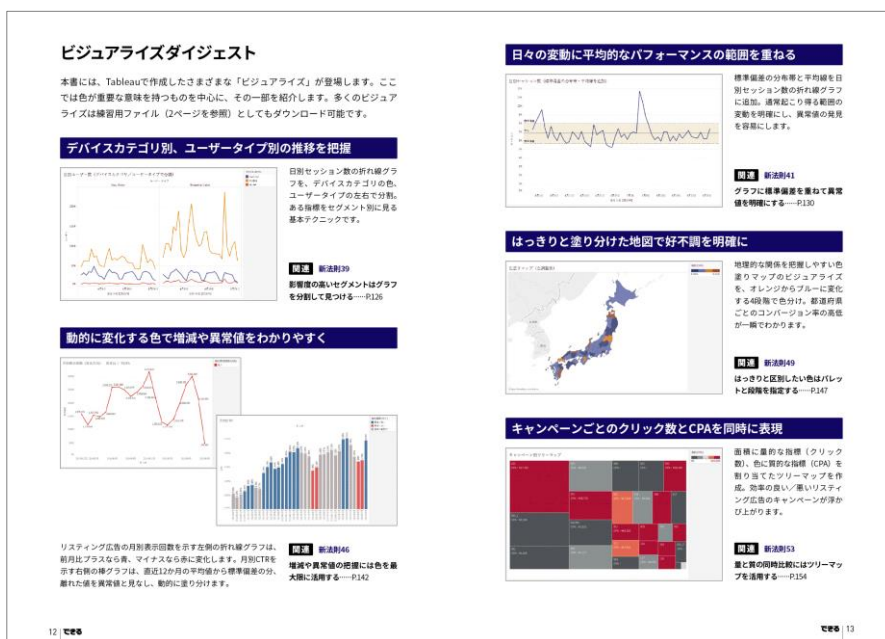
ビジュアライズダイジェスト

本書には、Tableauで作成したさまざまな「ビジュアライズ」が登場します。ここでは色が重要な意味を持つものを中心に、その一部を紹介します。多くのビジュアライズは練習用ファイル（2ページを参照）としてもダウンロード可能です。

デバイスカテゴリ別、ユーザータイプ別の推移を把握

日別セッション数の折れ線グラフを、デバイスカテゴリの色、ユーザータイプの左右で分割。ある指標をセグメント別に見る基本テクニックです。

関連 新法則39
影響度の高いセグメントはグラフを分割して見つける……P.126

動的に変化する色で増減や異常値をわかりやすく

リスティング広告の月別表示回数を示す左側の折れ線グラフは、前月比プラスなら青、マイナスなら赤に変化します。月別CTRを示す右側の棒グラフは、直近12か月の平均値から標準偏差の分、離れた値を異常値と見なし、動的に塗り分けます。

関連 新法則46
増減や異常値の把握には色を最大限に活用する……P.142

日々の変動に平均的なパフォーマンスの範囲を重ねる

標準偏差の分布帯と平均線を日別セッション数の折れ線グラフに追加。通常起こり得る範囲の変動を明確にし、異常値の発見を容易にします。

関連 新法則41
グラフに標準偏差を重ねて異常値を明確にする……P.130

はっきりと塗り分けた地図で好不調を明確に

地理的な関係を把握しやすい色塗りマップのビジュアライズを、オレンジからブルーに変化する4段階で色分け。都道府県ごとのコンバージョン率の高低が一瞬でわかります。

関連 新法則49
はっきりと区別したい色はパレットと段階を指定する……P.147

キャンペーンごとのクリック数とCPAを同時に表現

面積に量的な指標（クリック数）、色に質的な指標（CPA）を割り当てたツリーマップを作成。効率の良い／悪いリスティング広告のキャンペーンが浮かび上がります。

関連 新法則53
量と質の同時比較にはツリーマップを活用する……P.154

12 | できる

できる | 13